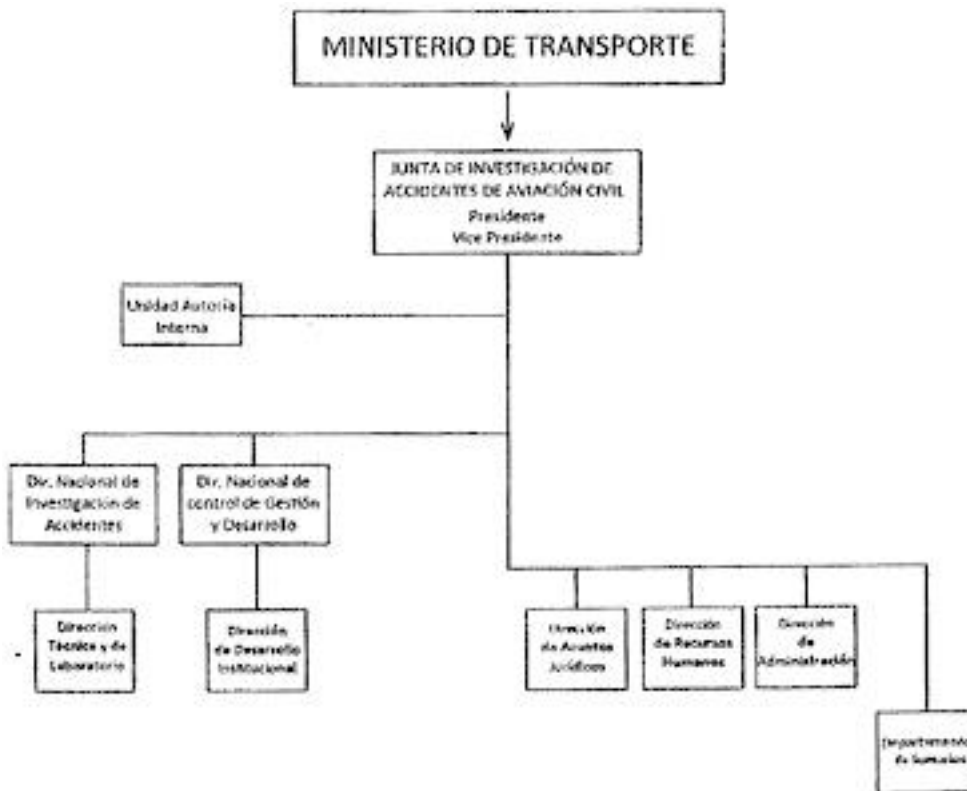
MINISTERIO DE TRANSPORTE

JUNTA DE INVESTIGACIÓN DE ACCIDENTES DE AVIACIÓN CIVIL
Presidente
Vice Presidente

Unidad Autoria Interna

Div. Nacional de Investigación de Accidentes

Div. Nacional de control de Gestión y Desarrollo

Dirección Técnica y de Laboratorio

Dirección de Desarrollo Institucional

Dirección de Asuntos Jurídicos

Dirección de Recursos Humanos

Dirección de Administración

Departamento de Sumarios